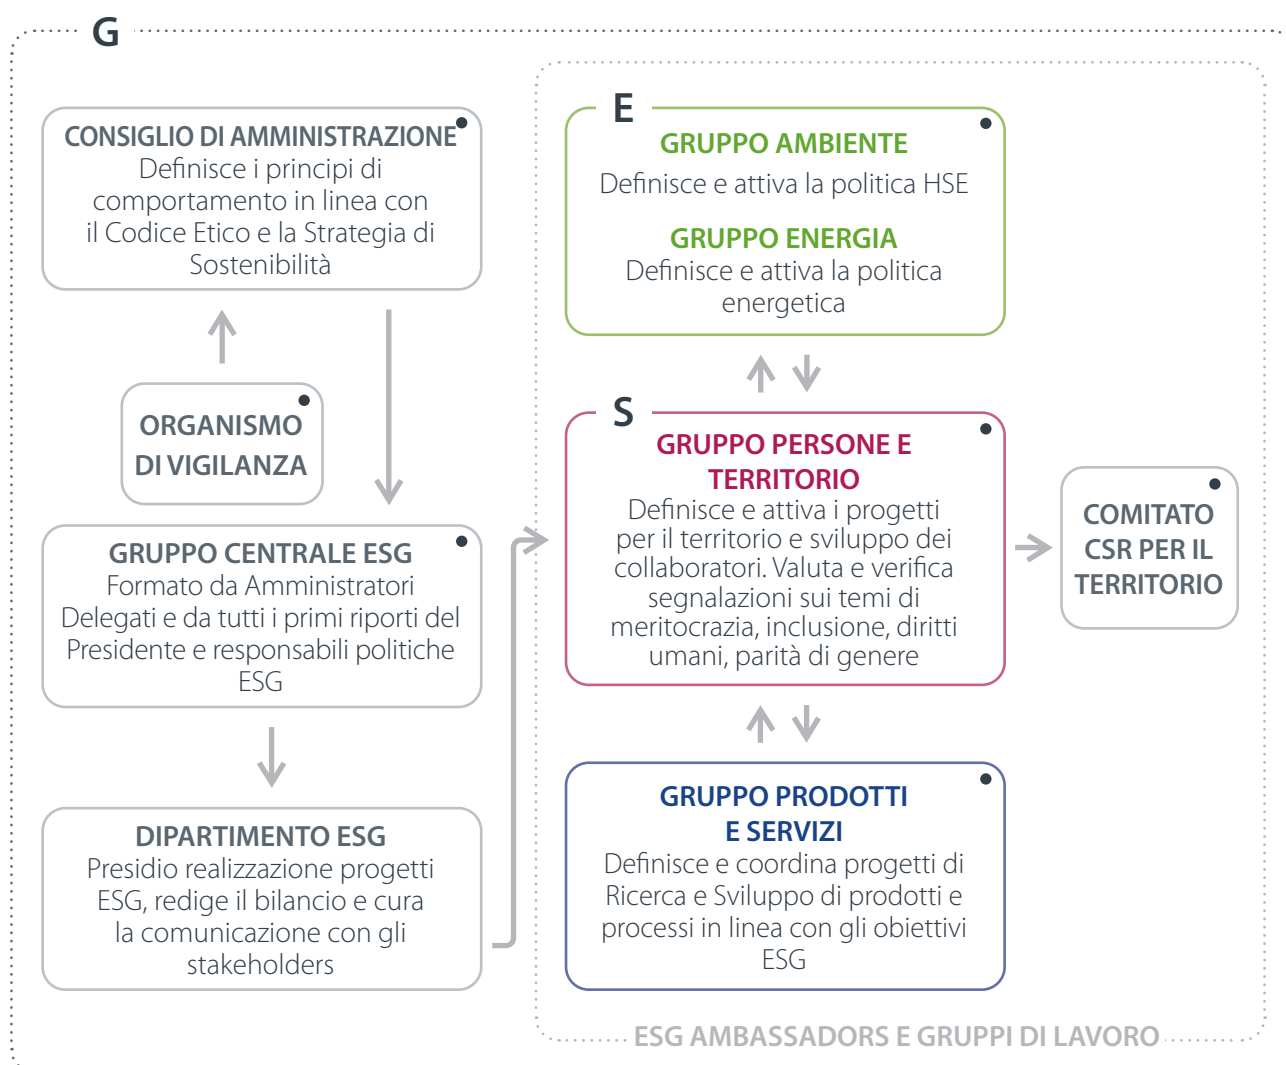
G

CONSIGLIO DI AMMINISTRAZIONE
Definisce i principi di comportamento in linea con il Codice Etico e la Strategia di Sostenibilità

ORGANISMO DI VIGILANZA

GRUPPO CENTRALE ESG
Formato da Amministratori Delegati e da tutti i primi riporti del Presidente e responsabili politiche ESG

DIPARTIMENTO ESG
Presidio realizzazione progetti ESG, redige il bilancio e cura la comunicazione con gli stakeholders

E
GRUPPO AMBIENTE
Definisce e attiva la politica HSE

GRUPPO ENERGIA
Definisce e attiva la politica energetica

S
GRUPPO PERSONE E TERRITORIO
Definisce e attiva i progetti per il territorio e sviluppo dei collaboratori. Valuta e verifica segnalazioni sui temi di meritocrazia, inclusione, diritti umani, parità di genere

COMITATO CSR PER IL TERRITORIO

GRUPPO PRODOTTI E SERVIZI
Definisce e coordina progetti di Ricerca e Sviluppo di prodotti e processi in linea con gli obiettivi ESG

ESG AMBASSADORS E GRUPPI DI LAVORO